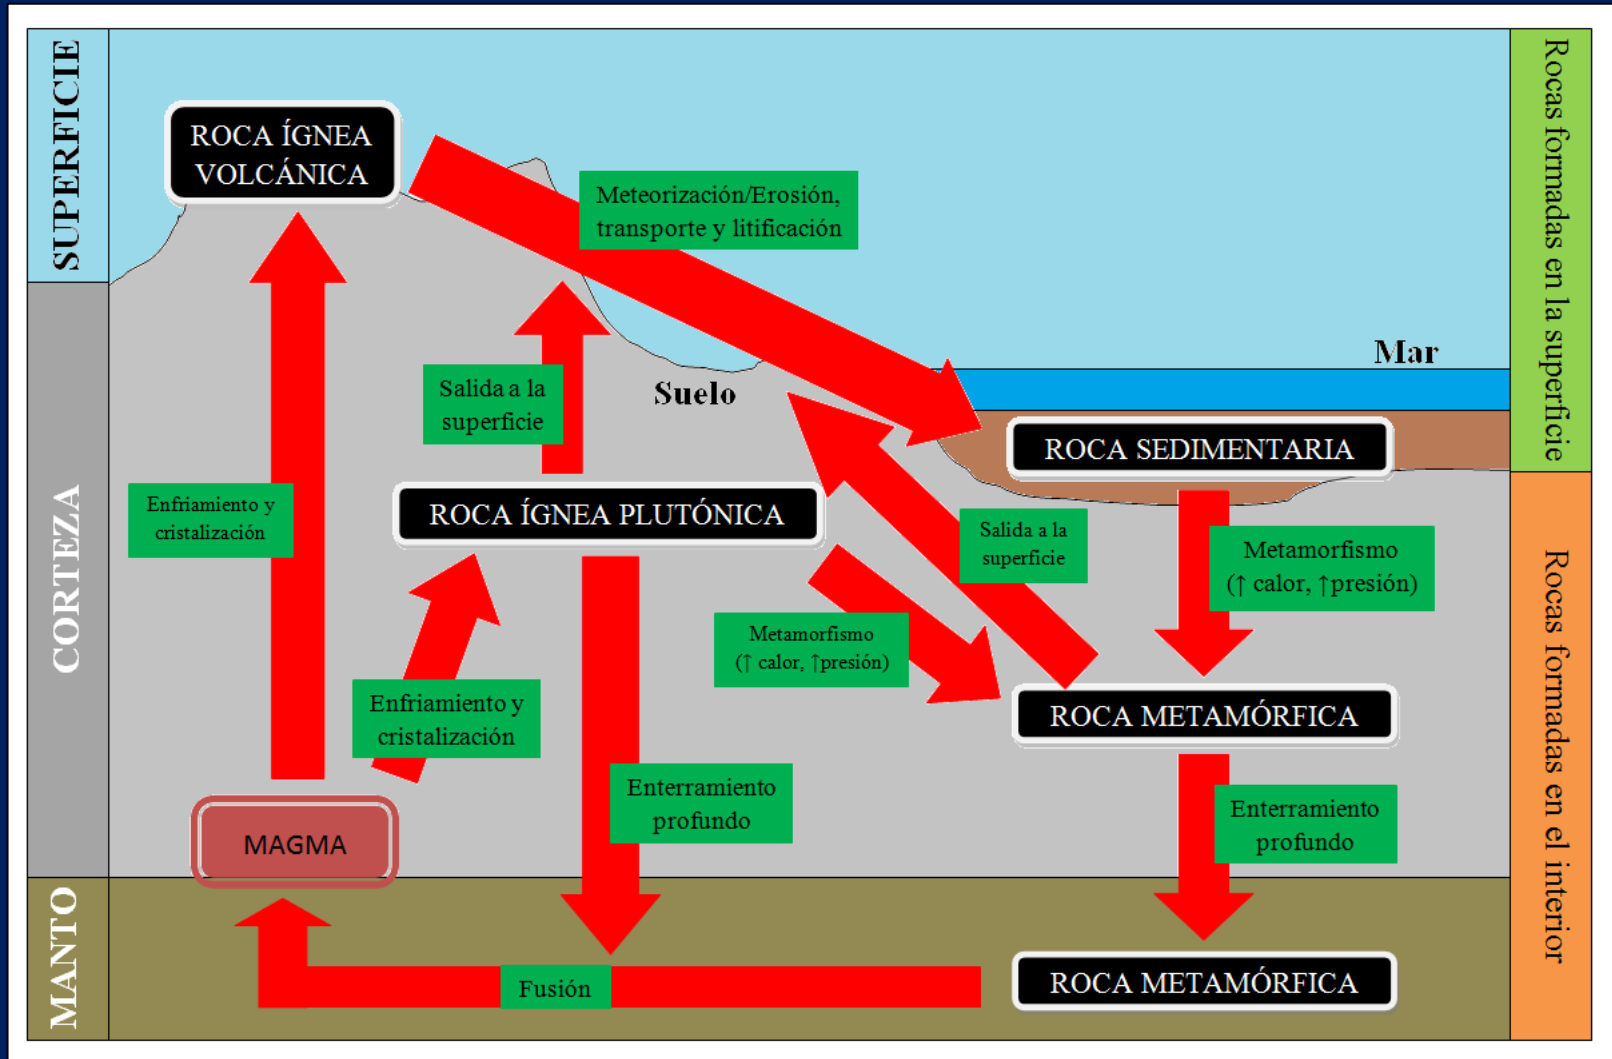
SUPERFICIE

CORTEZA

MANTO

ROCA ÍGNEA VOLCÁNICA

Meteorización/Erosión, transporte y litificación

Mar

Suelo

Salida a la superficie

ROCA SEDIMENTARIA

Enfriamiento y cristalización

ROCA ÍGNEA PLUTÓNICA

Salida a la superficie

Metamorfismo (↑ calor, ↑presión)

Metamorfismo (↑ calor, ↑presión)

Enfriamiento y cristalización

ROCA METAMÓRFICA

Enterramiento profundo

Enterramiento profundo

MAGMA

Fusión

ROCA METAMÓRFICA

Rocas formadas en la superficie

Rocas formadas en el interior